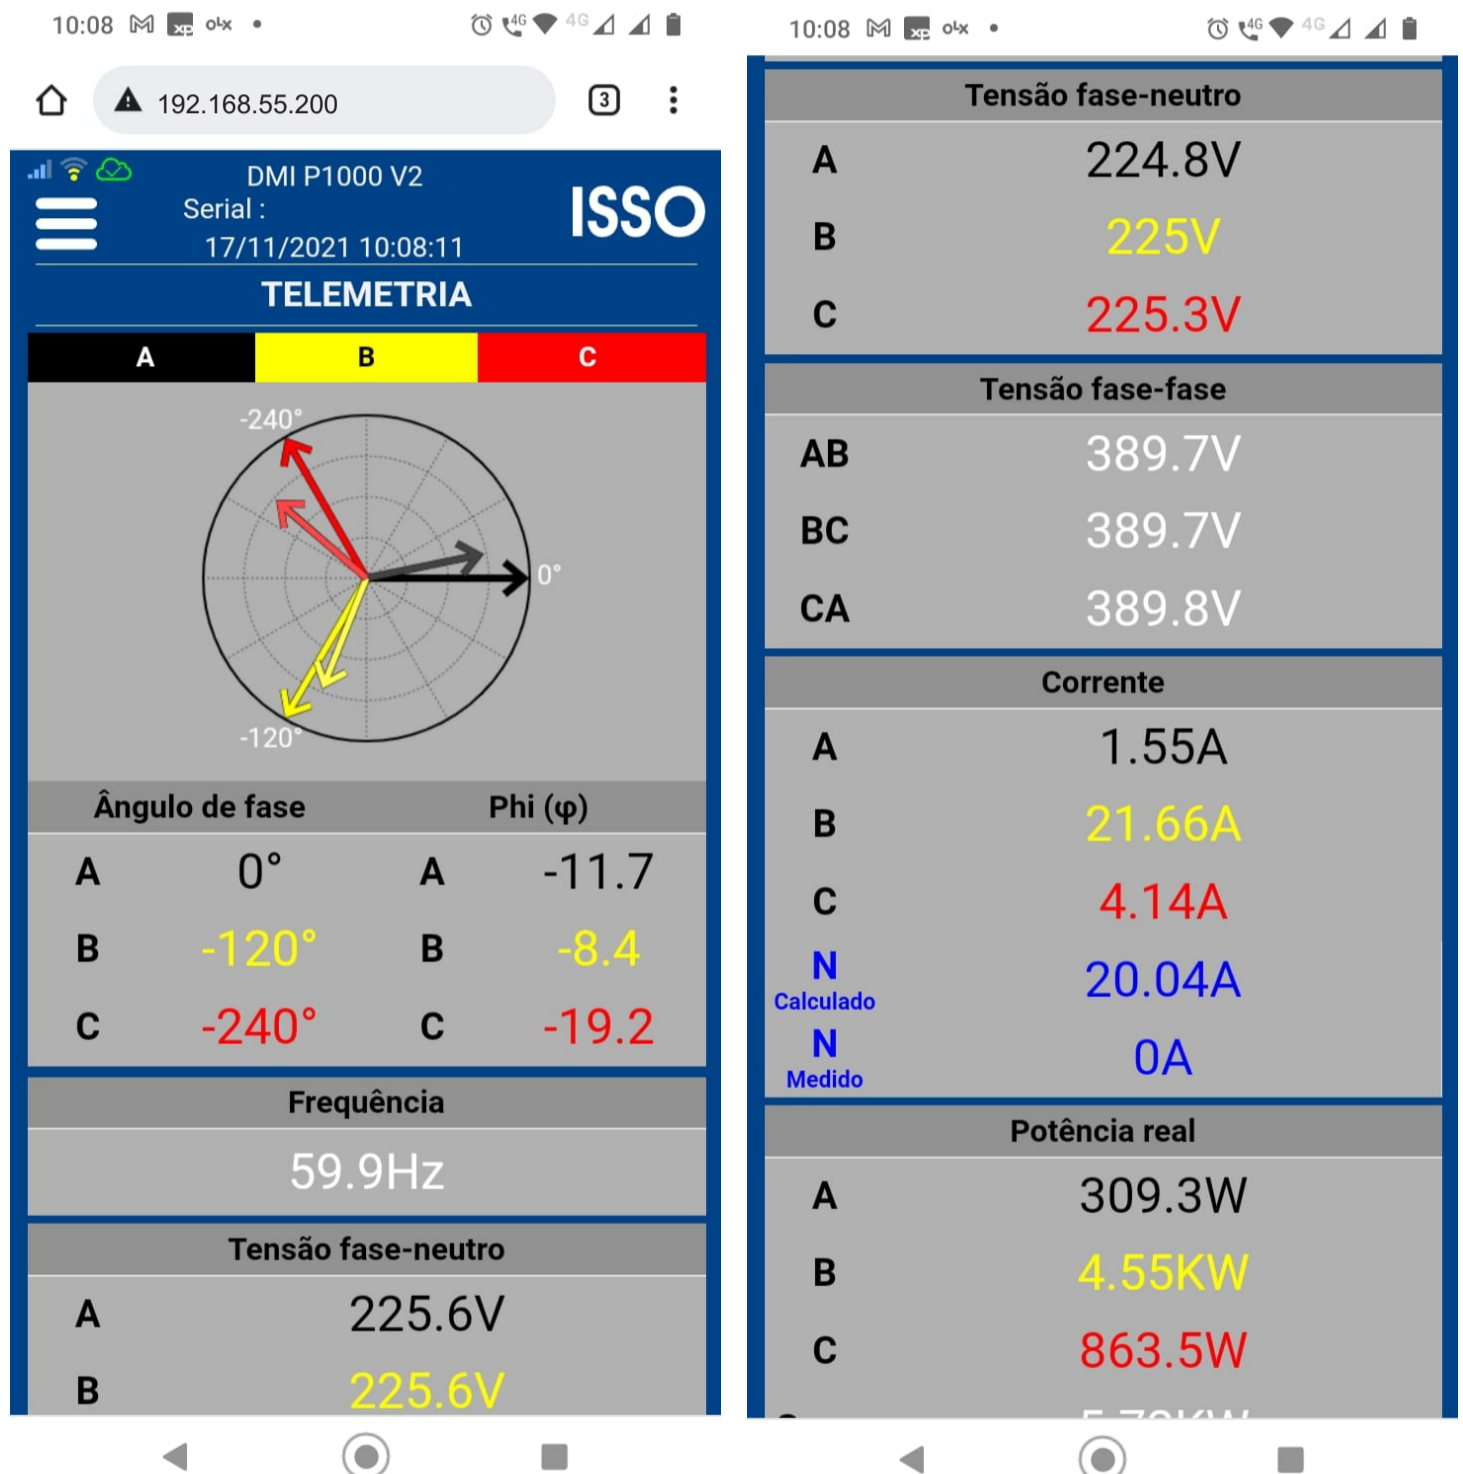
10:08

192.168.55.200

3

DMI P1000 V2
Serial :
17/11/2021 10:08:11

ISSO

TELEMETRIA

| A | B | C |
|---|---|---|

-240°
0°
-120°

| Ângulo de fase | | Phi (φ) | |
|---|---|---|---|
| A | 0° | A | -11.7 |
| B | -120° | B | -8.4 |
| C | -240° | C | -19.2 |

Frequência

59.9Hz

Tensão fase-neutro

| A | 225.6V |
|---|---|
| B | 225.6V |

10:08

Tensão fase-neutro

| A | 224.8V |
|---|---|
| B | 225V |
| C | 225.3V |

Tensão fase-fase

| AB | 389.7V |
|---|---|
| BC | 389.7V |
| CA | 389.8V |

Corrente

| A | 1.55A |
|---|---|
| B | 21.66A |
| C | 4.14A |
| N Calculado | 20.04A |
| N Medido | 0A |

Potência real

| A | 309.3W |
|---|---|
| B | 4.55KW |
| C | 863.5W |

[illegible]